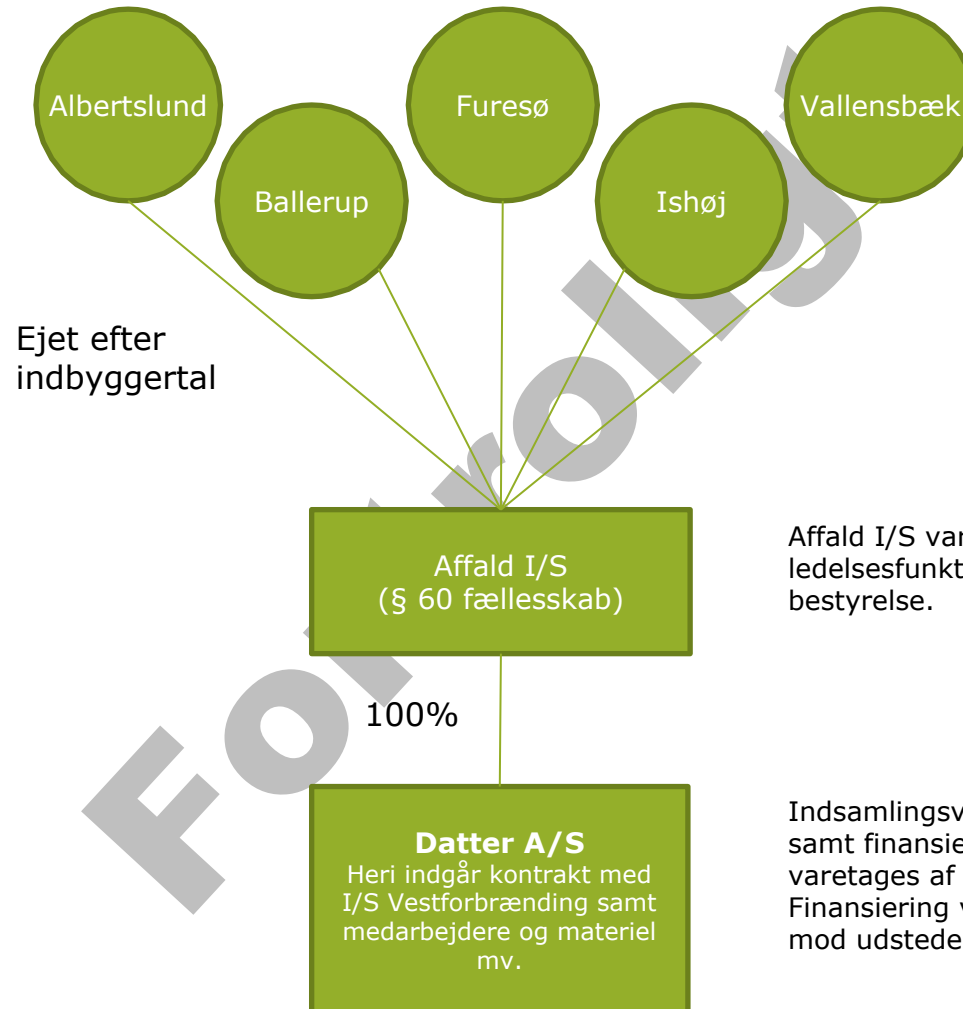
Albertslund

Furesø

Vallensbæk

Ballerup

Ishøj

Ejet efter indbyggertal

Affald I/S
(§ 60 fællesskab)

Affald I/S var
ledelsesfunkt
bestyrelse.

100%

**Datter A/S**
Heri indgår kontrakt med I/S Vestforbrænding samt medarbejdere og materiel mv.

Indsamlingsv
samt finansie
varetages af
Finansiering v
mod udstede

Forelig